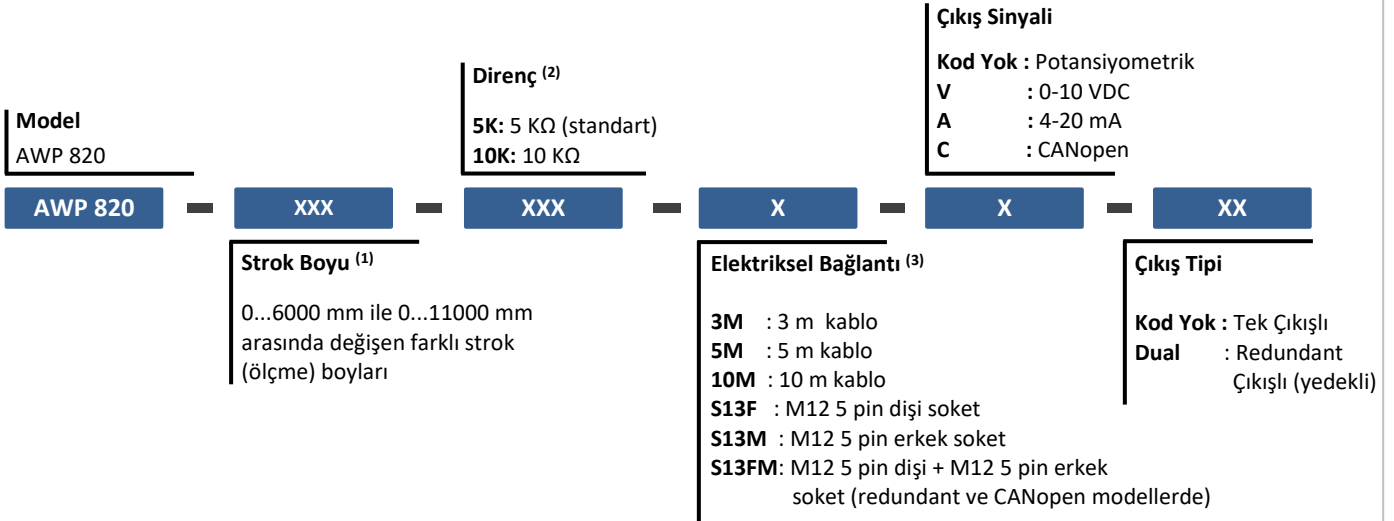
Çıkış Sinyali

Kod Yok : Potansiyometrik
V : 0-10 VDC
A : 4-20 mA
C : CANopen

Direnç $^{(2)}$

5K: 5 KΩ (standart)
10K: 10 KΩ

Model
AWP 820

AWP 820 - XXX - XXX - X - X - XX

Strok Boyu $^{(1)}$

0...6000 mm ile 0...11000 mm arasında değişen farklı strok (ölçme) boyları

Elektriksel Bağlantı $^{(3)}$

3M : 3 m kablo
5M : 5 m kablo
10M : 10 m kablo
S13F : M12 5 pin dişi soket
S13M : M12 5 pin erkek soket
S13FM: M12 5 pin dişi + M12 5 pin erkek soket (redundant ve CANopen modellerde)

Çıkış Tipi

Kod Yok : Tek Çıkışlı
Dual : Redundant Çıkışlı (yedekli)